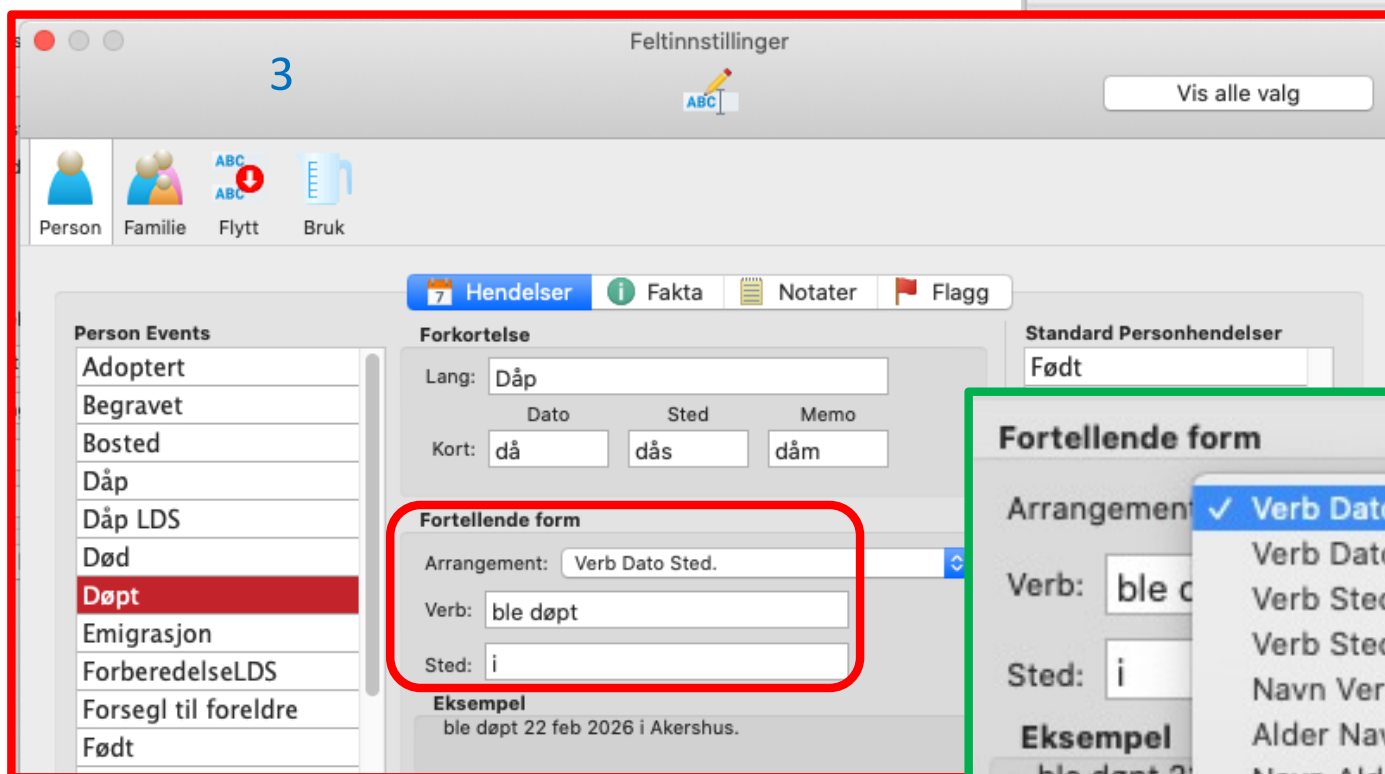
Feltinnstillinger

3

ABC

Vis alle valg

Person Familie Flytt Bruk

Hendelser Fakta Notater Flagg

Person Events

Adoptert
Begravet
Bosted
Dåp
Dåp LDS
Død
Døpt
Emigrasjon
ForberedelseLDS
Forsegl til foreldre
Født

Forkortelse

Lang: Dåp

Dato Sted Memo

Kort: då dås dåm

Fortellende form

Arrangement: Verb Dato Sted.

Verb: ble døpt

Sted: i

Eksempel

ble døpt 22 feb 2026 i Akershus.

Standard Personhendelser

Født

Fortellende form

Arrangement

Verb: ble d

Sted: i

Eksempel

✓ Verb Dato
Verb Dato
Verb Sted
Verb Sted
Navn Ver
Alder Nav
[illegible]